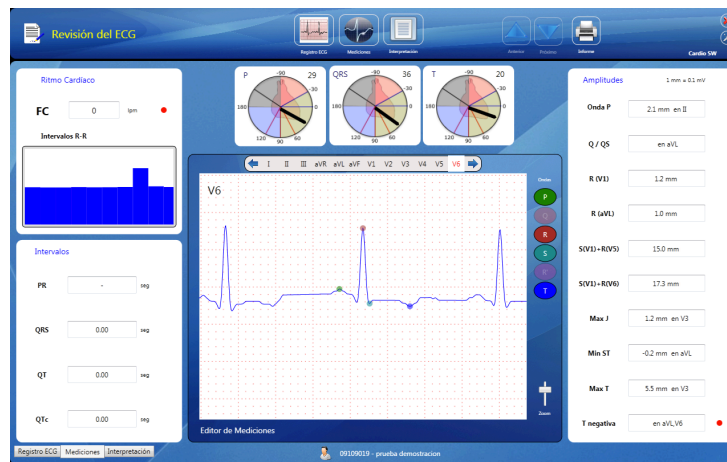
Revisión del ECG

Registro ECG
Mediciones
Interpretación

Anterior
Próximo
Informe

Cardio SW

Ritmo Cardíaco

FC
0
lpm

Intervalos R-R

P
29
-90
-30
180
0
120
60
90

QRS
36
-90
-30
180
0
120
60
90

T
20
-90
-30
180
0
120
60
90

I II III aVR aVL aVF V1 V2 V3 V4 V5 V6

V6

Onda
P
Q
R
S
R'
T

Zoom

Editor de Mediciones

Intervalos

PR
-
seg

QRS
0.00
seg

QT
0.00
seg

QTc
0.00
seg

Amplitudes
1 mm = 0.1 mV

Onda P
2.1 mm en II

Q / QS
en aVL

R (V1)
1.2 mm

R (aVL)
1.0 mm

S(V1)+R(V5)
15.0 mm

S(V1)+R(V6)
17.3 mm

Max J
1.2 mm en V3

Min ST
-0.2 mm en aVL

Max T
5.5 mm en V3

T negativa
en aVL,V6

Registro ECG
Mediciones
Interpretación

09109019 - prueba demostracion